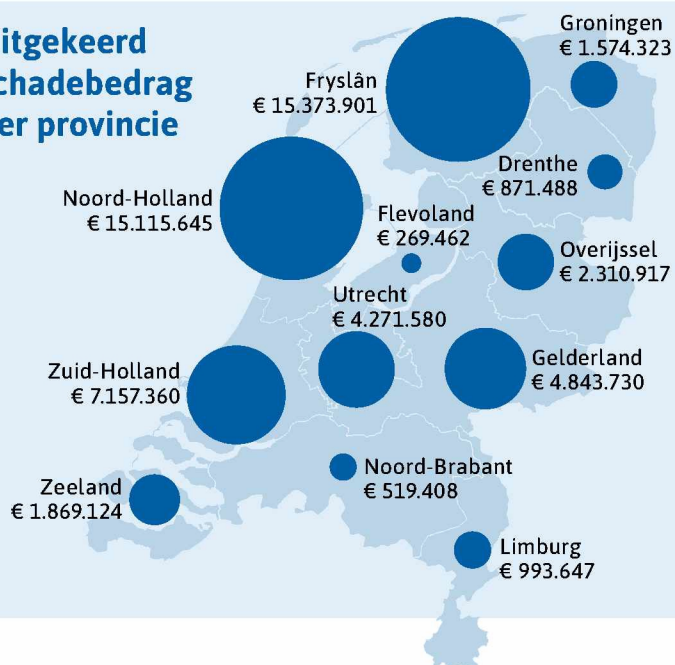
itgekeerd
chadebedrag
er provincie

Groningen
€ 1.574.323

Fryslân
€ 15.373.901

Drenthe
€ 871.488

Noord-Holland
€ 15.115.645

Flevoland
€ 269.462

Overijssel
€ 2.310.917

Utrecht
€ 4.271.580

Zuid-Holland
€ 7.157.360

Gelderland
€ 4.843.730

Noord-Brabant
€ 519.408

Zeeland
€ 1.869.124

Limburg
€ 993.647